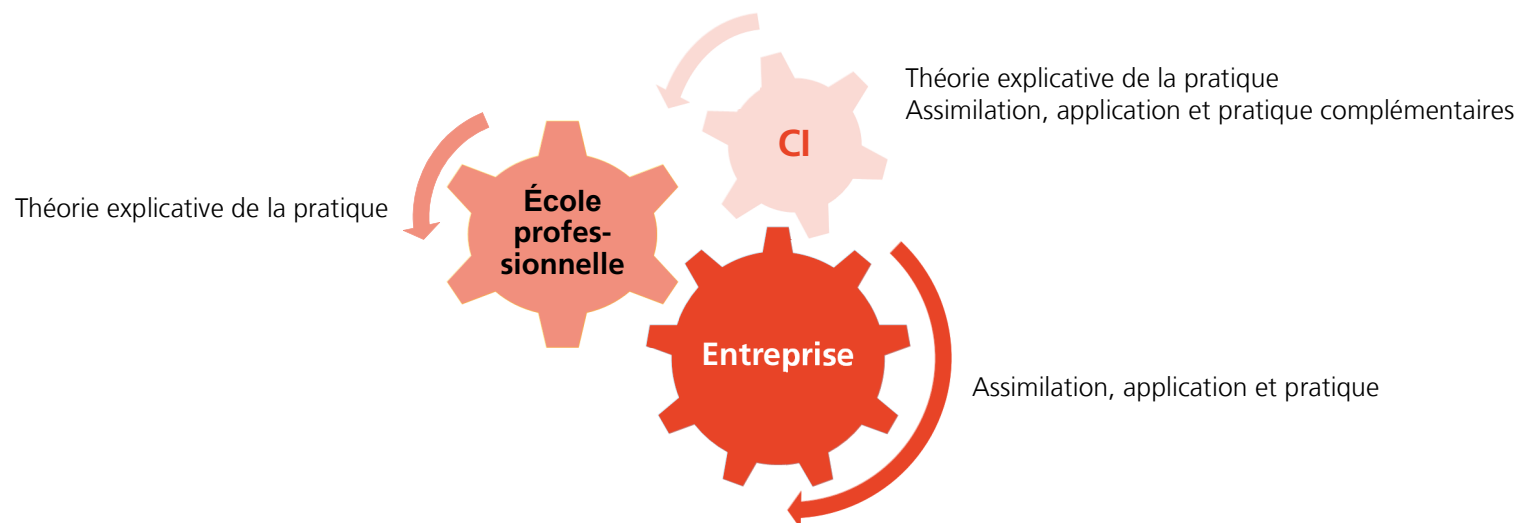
Théorie explicative de la pratique
Assimilation, application et pratique complémentaires

CI

Théorie explicative de la pratique

École professionnelle

Entreprise

Assimilation, application et pratique